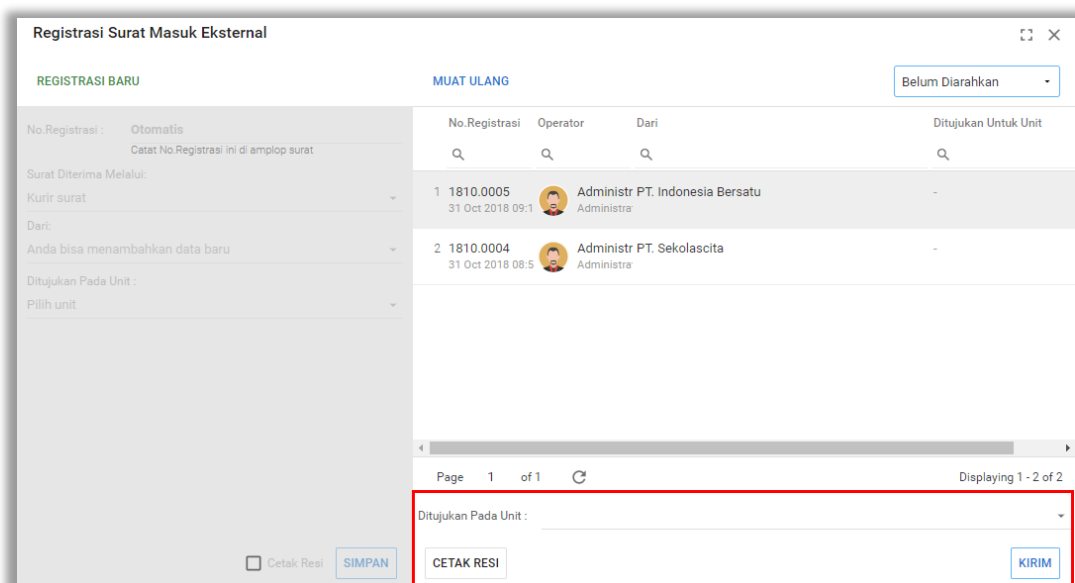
Registrasi Surat Masuk Eksternal

REGISTRASI BARU

MUAT ULANG

Belum Diarahkan

No.Registrasi : Otomatis
Catat No.Registrasi ini di amplop surat

Surat Diterima Melalui:
Kurir surat

Dari:
Anda bisa menambahkan data baru

Ditujukan Pada Unit :
Pilih unit

| | No.Registrasi | Operator | Dari | Ditujukan Untuk Unit |
|---|---|---|---|---|
| 1 | 1810.0005 31 Oct 2018 09:1 | Administr Administra | PT. Indonesia Bersatu | - |
| 2 | 1810.0004 31 Oct 2018 08:5 | Administr Administra | PT. Sekolascita | - |

Page 1 of 1

Displaying 1 - 2 of 2

Ditujukan Pada Unit :

Cetak Resi SIMPAN

CETAK RESI

KIRIM